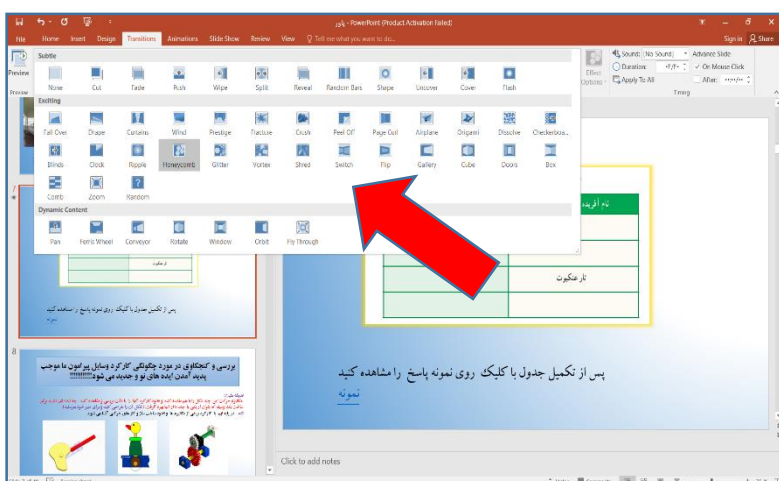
پاور - PowerPoint (Product Activation Failed)

Sign in Share

File Home Insert Design Transitions Animations Slide Show Review View Tell me what you want to do...

Preview

Subtle

None Cut Fade Push Wipe Split Reveal Random Bars Shape Uncover Cover Flash

Exciting

Fall Over Drape Curtains Wind Prestige Fracture Crush Peel Off Page Curl Airplane Origami Dissolve Checkerboard

Blinds Clock Ripple Honeycomb Glitter Vortex Shred Switch Flip Gallery Cube Doors Box

Comb Zoom Random

Dynamic Content

Pan Ferris Wheel Conveyor Rotate Window Orbit Fly Through

Effect Options

Sound: [No Sound] Advance Slide

Duration: On Mouse Click

Apply To All After:

Timing

نام آفریننده

تارعنکبوت

پس از تکمیل جدول با کلیک روی نمونه پاسخ را مشاهده کنید

نمونه

8

بررسی و کنجکاوی در مورد چگونگی کارکرد وسایل پیرامون ما موجب پدید آمدن ایده های نو و جدید می شود!!!!!!!!!

Click to add notes